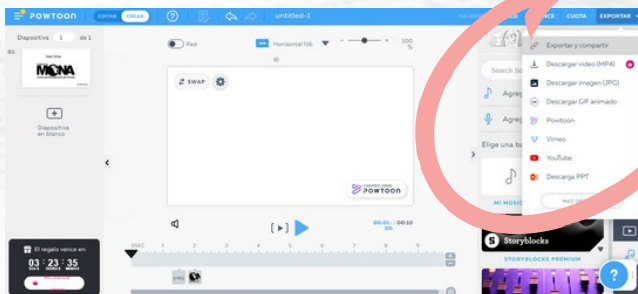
POWTOON EDITAR CREAR ? untitled-1 SALVAR ... CE CUOTA EXPORTAR

Dispositivo 1 de 1

01

MONA

Diapositiva en blanco

Red

Horizontal Gib

100 %

SWAP

CREATED USING POWTOON

00:00 / 00:10

El regalo vence en:

03 : 23 : 35

Exportar y compartir

Descargar video (MP4)

Descargar imagen (JPG)

Descargar GIF animado

Powtoon

Vimeo

YouTube

Descarga PPT

Agreg

Agreg

Elige una b

MI MUSIC

Storyblocks

STORYBLOCKS PREMIUM

?